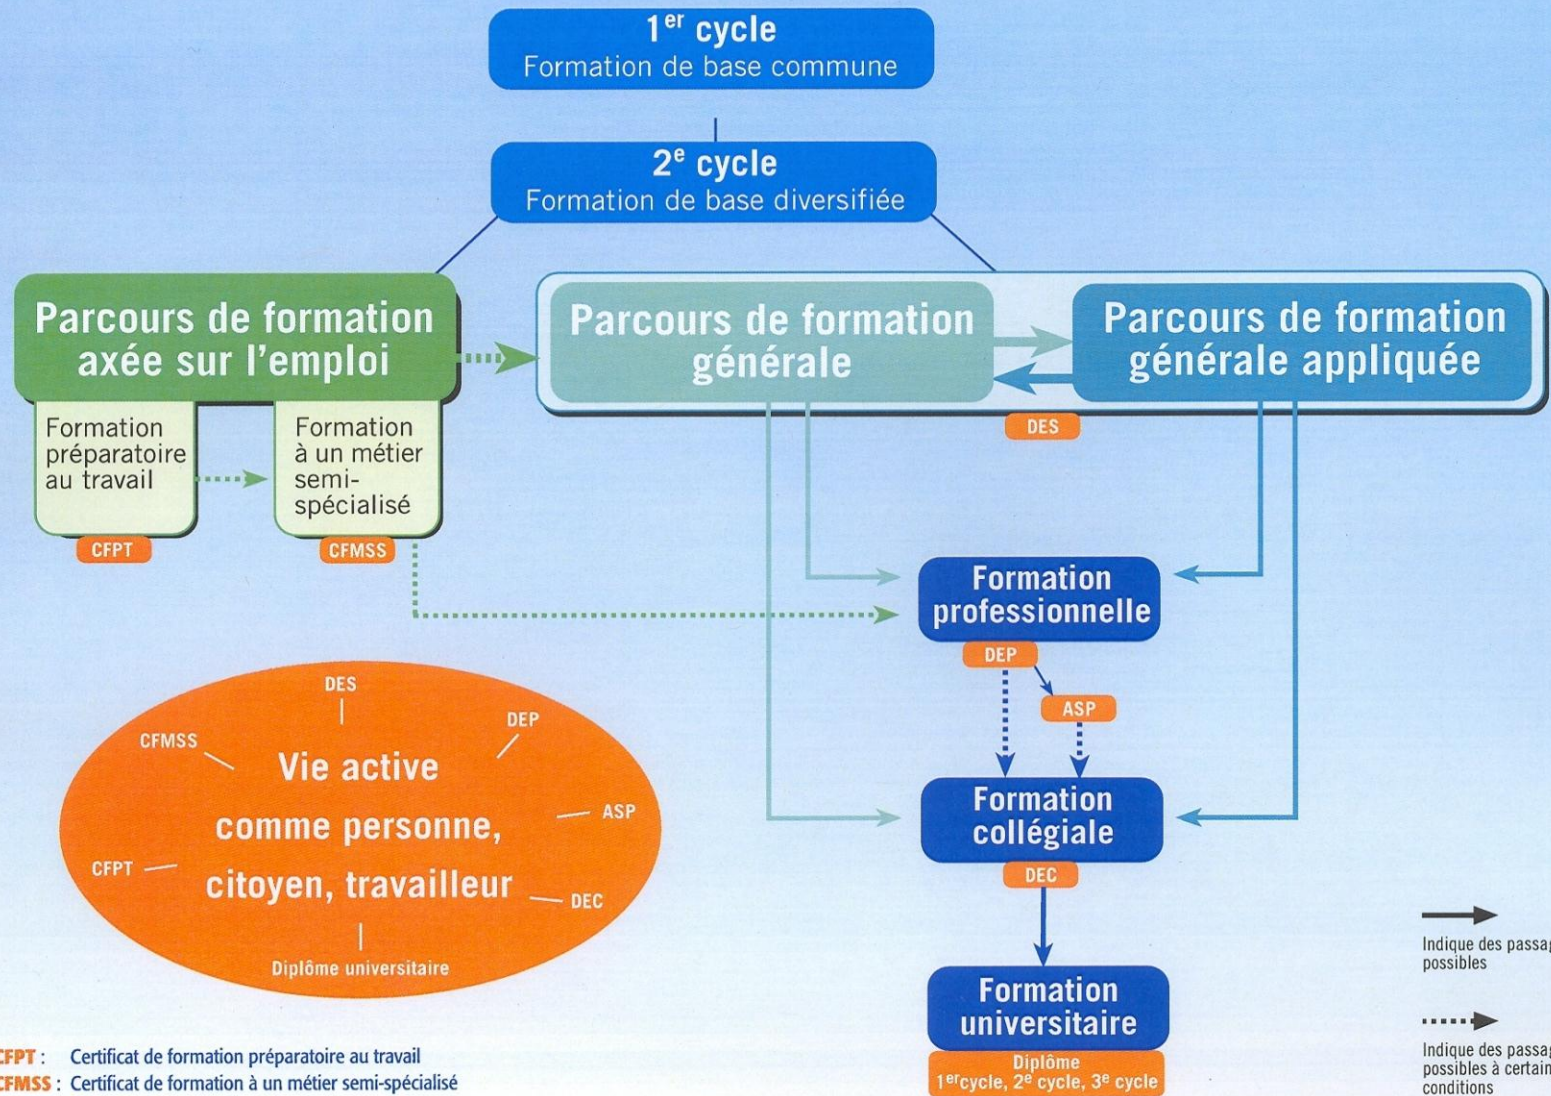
$1^{er}$ cycle
Formation de base commune

$2^{e}$ cycle
Formation de base diversifiée

Parcours de formation axée sur l'emploi

Formation préparatoire au travail

Formation à un métier semi-spécialisé

CFPT

CFMSS

Parcours de formation générale

Parcours de formation générale appliquée

DES

Formation professionnelle

DEP

ASP

Formation collégiale

DEC

Formation universitaire

Diplôme
$1^{er}$cycle, $2^{e}$ cycle, $3^{e}$ cycle

DES
CFMSS
DEP
Vie active
comme personne,
citoyen, travailleur
ASP
CFPT
DEC
Diplôme universitaire

Indique des passag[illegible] possibles

Indique des passag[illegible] possibles à certain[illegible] conditions

CFPT : Certificat de formation préparatoire au travail
CFMSS : Certificat de formation à un métier semi-spécialisé